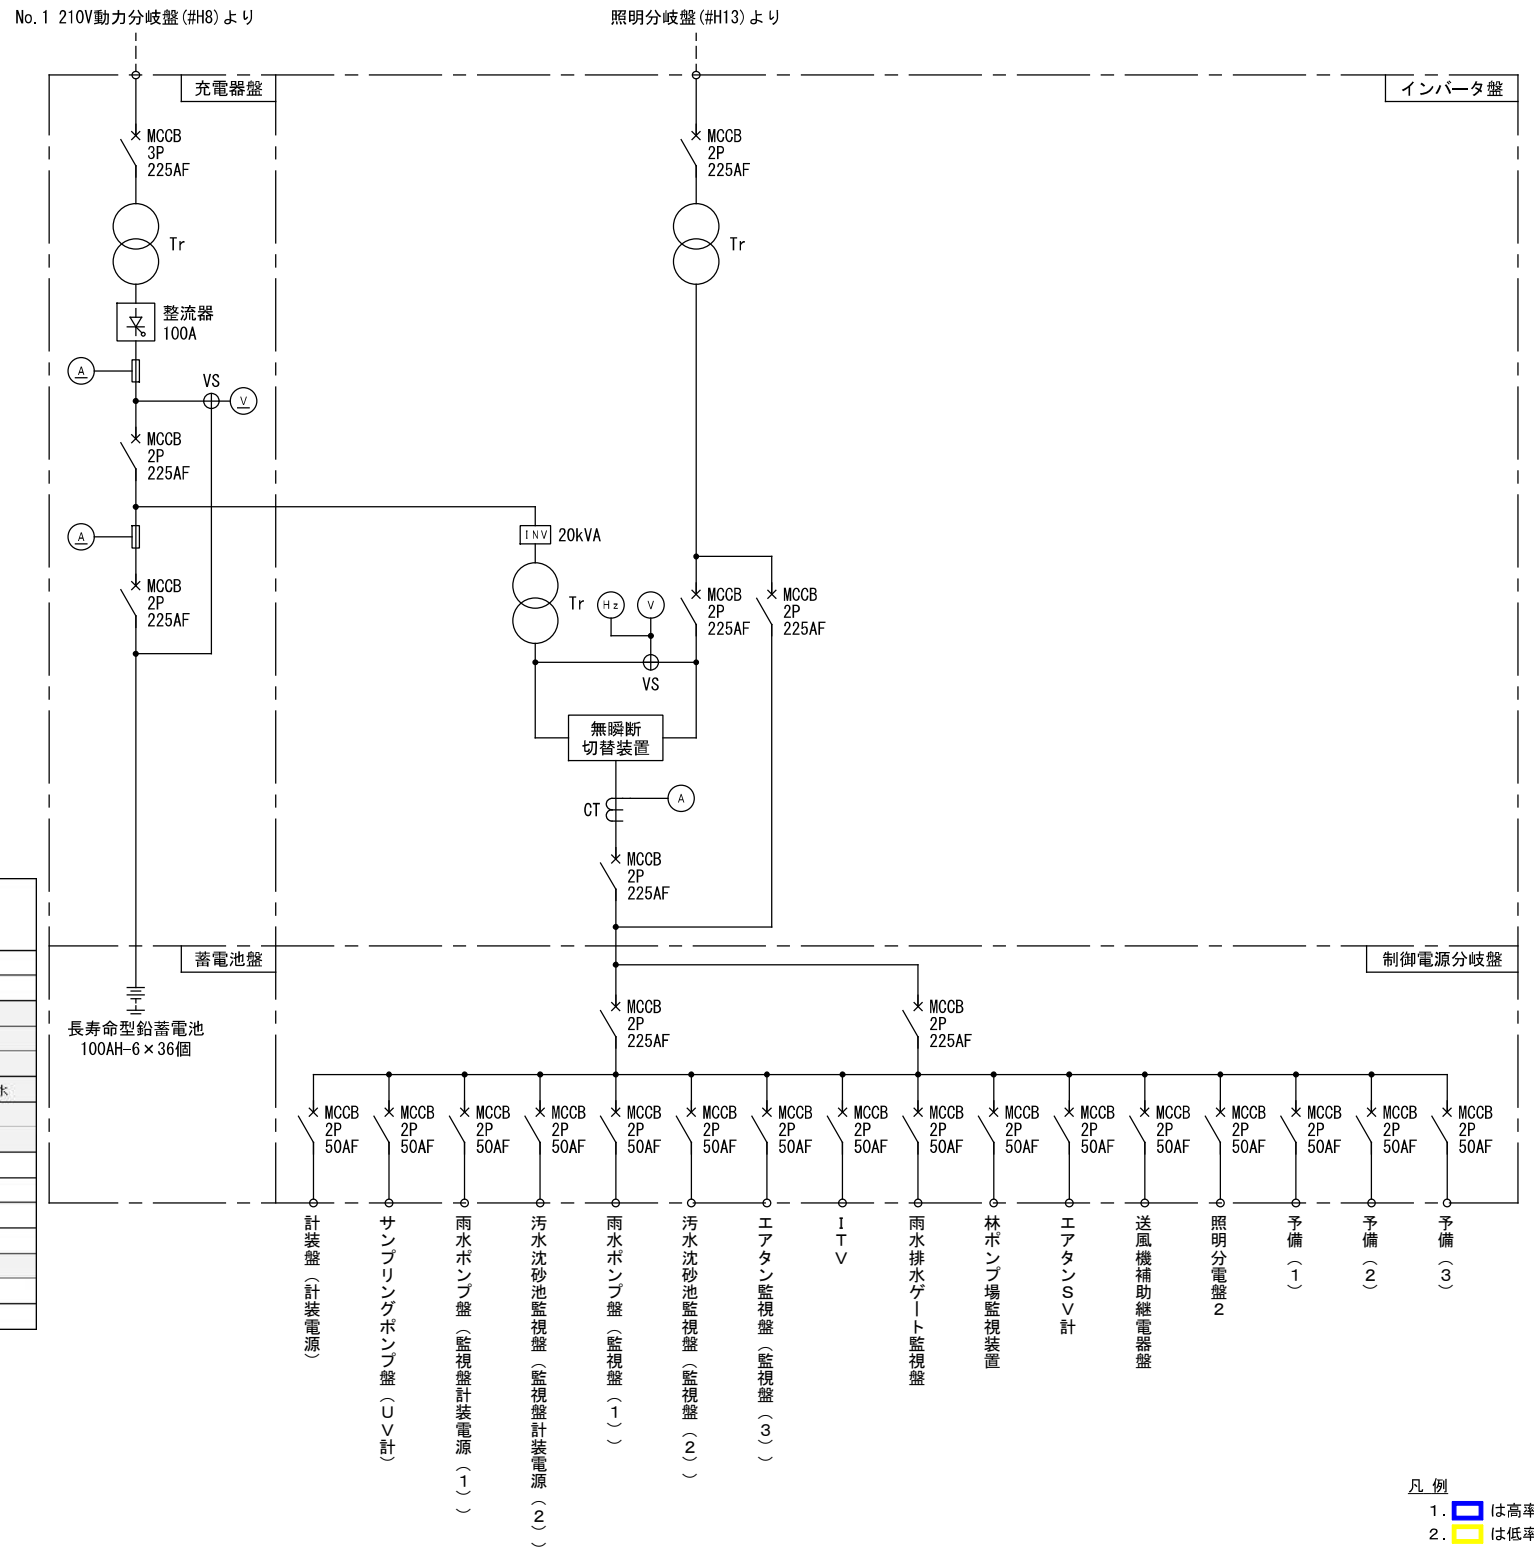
No.1 210V動力分岐盤(#H8)より

照明分岐盤(#H13)より

充電器盤

インバータ盤

MCCB
3P
225AF

MCCB
2P
225AF

Tr

Tr

整流器
100A

A

VS

V

MCCB
2P
225AF

A

INV 20kVA

MCCB
2P
225AF

Tr

Hz

V

MCCB
2P
225AF

MCCB
2P
225AF

VS

無瞬断
切替装置

CT

A

MCCB
2P
225AF

蓄電池盤

制御電源分岐盤

長寿命型鉛蓄電池
100AH-6×36個

MCCB
2P
225AF

MCCB
2P
225AF

水

MCCB 2P 50AF
MCCB 2P 50AF
MCCB 2P 50AF
MCCB 2P 50AF
MCCB 2P 50AF
MCCB 2P 50AF
MCCB 2P 50AF
MCCB 2P 50AF
MCCB 2P 50AF
MCCB 2P 50AF
MCCB 2P 50AF
MCCB 2P 50AF
MCCB 2P 50AF
MCCB 2P 50AF
MCCB 2P 50AF
MCCB 2P 50AF

計装盤(計装電源)
サンプリングポンプ盤(UV計)
雨水ポンプ盤(監視盤計装電源(1))
汚水沈砂池監視盤(監視盤計装電源(2))
雨水ポンプ盤(監視盤(1))
汚水沈砂池監視盤(監視盤(2))
エアタン監視盤(監視盤(3))
ITV
雨水排水ゲート監視盤
林ポンプ場監視装置
エアタンSV計
送風機補助継電器盤
照明分電盤2
予備(1)
予備(2)
予備(3)

凡 例
1. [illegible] は高率
2. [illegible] は低率